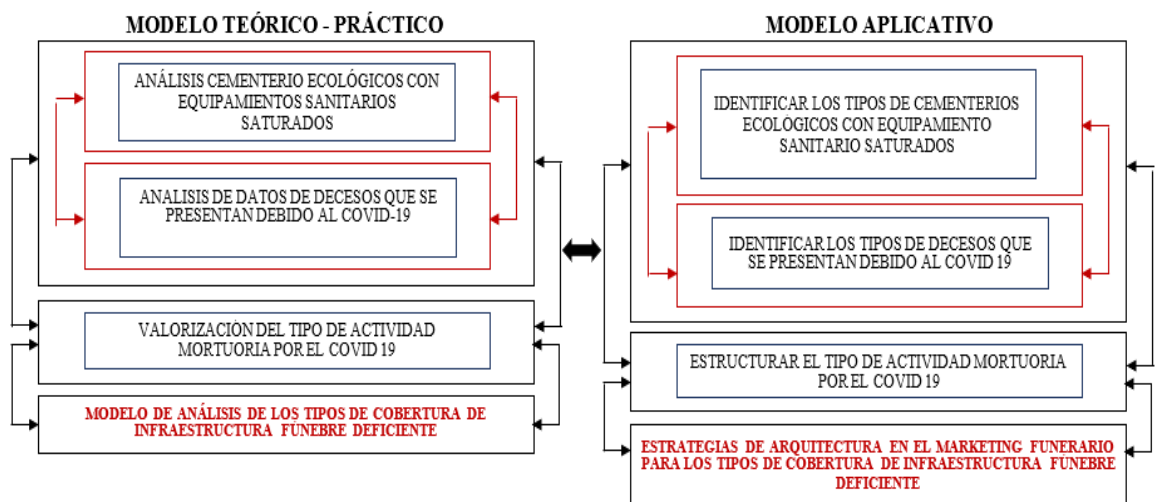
MODELO TEÓRICO - PRÁCTICO

ANÁLISIS CEMENTERIO ECOLÓGICOS CON EQUIPAMIENTOS SANITARIOS SATURADOS

ANALISIS DE DATOS DE DECESOS QUE SE PRESENTAN DEBIDO AL COVID-19

VALORIZACIÓN DEL TIPO DE ACTIVIDAD MORTUORIA POR EL COVID 19

MODELO DE ANÁLISIS DE LOS TIPOS DE COBERTURA DE INFRAESTRUCTURA FUNEBRE DEFICIENTE

MODELO APLICATIVO

IDENTIFICAR LOS TIPOS DE CEMENTERIOS ECOLÓGICOS CON EQUIPAMIENTO SANITARIO SATURADOS

IDENTIFICAR LOS TIPOS DE DECESOS QUE SE PRESENTAN DEBIDO AL COVID 19

ESTRUCTURAR EL TIPO DE ACTIVIDAD MORTUORIA POR EL COVID 19

ESTRATEGIAS DE ARQUITECTURA EN EL MARKETING FUNERARIO PARA LOS TIPOS DE COBERTURA DE INFRAESTRUCTURA FUNEBRE DEFICIENTE